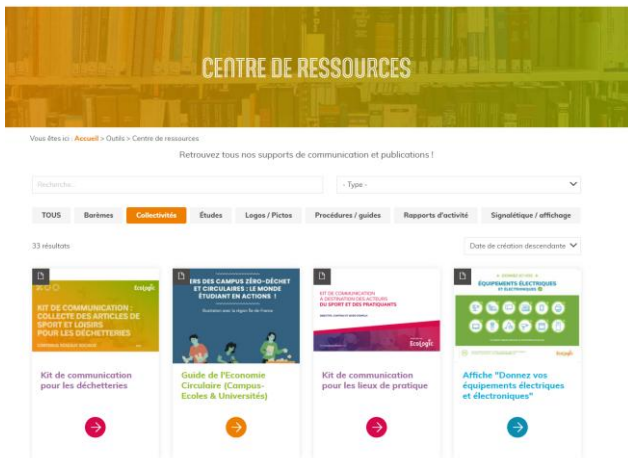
CENTRE DE RESSOURCES

Vous êtes ici : Accueil > Outils > Centre de ressources

Retrouvez tous nos supports de communication et publications !

Recherche...

- Type -

TOUS
Barèmes
Collectivités
Études
Logos / Pictos
Procédures / guides
Rapports d'activité
Signalétique / affichage

33 résultats

Date de création descendante

KIT DE COMMUNICATION : COLLECTE DES ARTICLES DE SPORT ET LOISIRS POUR LES DÉCHETTERIES

Ecologic

Kit de communication pour les déchetteries

ERS DES CAMPUS ZÉRO-DÉCHET ET CIRCULAIRES : LE MONDE ÉTUDIANT EN ACTIONS !

Guide de l'Economie Circulaire (Campus-Ecoles & Universités)

KIT DE COMMUNICATION À DESTINATION DES ACTEURS DU SPORT ET DES PRATIQUANTS

Ecologic

Kit de communication pour les lieux de pratique

ÉQUIPEMENTS ÉLECTRIQUES ET ÉLECTRONIQUES

Ecologic

Affiche "Donnez vos équipements électriques et électroniques"